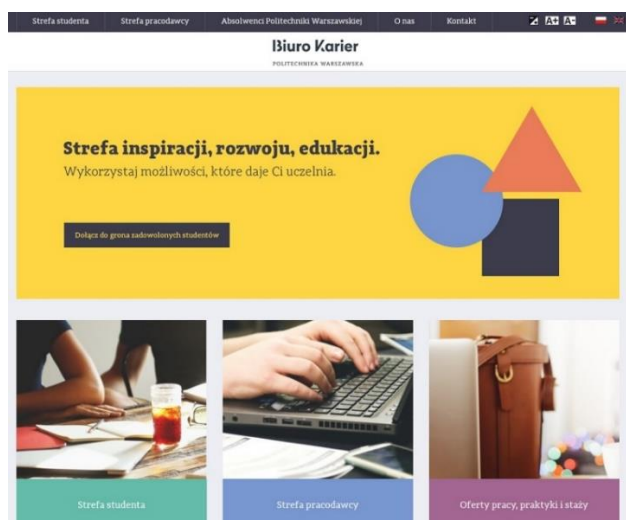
Strefa studenta | Strefa pracodawcy | Absolwenci Politechniki Warszawskiej | O nas | Kontakt

A+ A-

Biuro Karier

POLITECHNIKA WARSZAWSKA

Strefa inspiracji, rozwoju, edukacji.

Wykorzystaj możliwości, które daje Ci uczelnia.

Dołącz do grona zadowolonych studentów

Strefa studenta

Strefa pracodawcy

Oferty pracy, praktyki i staży